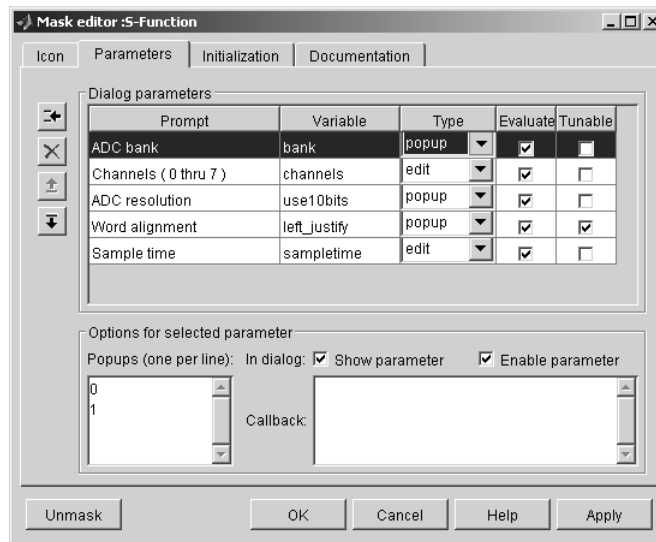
Mask editor :S-Function

Icon | Parameters | Initialization | Documentation

Dialog parameters

| Prompt | Variable | Type | Evaluate | Tunable |
|---|---|---|---|---|
| ADC bank | bank | popup | ☑ | ☐ |
| Channels ( 0 thru 7 ) | channels | edit | ☑ | ☐ |
| ADC resolution | use10bits | popup | ☑ | ☐ |
| Word alignment | left_justify | popup | ☑ | ☑ |
| Sample time | sampletime | edit | ☑ | ☐ |

Options for selected parameter

Popups (one per line): In dialog: ☑ Show parameter ☑ Enable parameter

0
1

Callback:

Unmask | OK | Cancel | Help | Apply